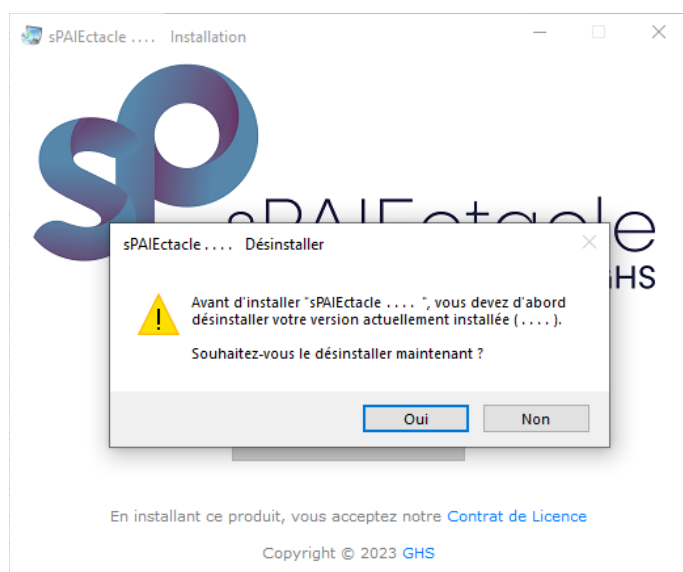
sPAIEctacle . . . .   Installation

sPAIEctacle . . . .   Désinstaller

Avant d'installer "sPAIEctacle . . . . ", vous devez d'abord désinstaller votre version actuellement installée ( . . . . ).

Souhaitez-vous le désinstaller maintenant ?

Oui   Non

En installant ce produit, vous acceptez notre Contrat de Licence

Copyright © 2023 GHS